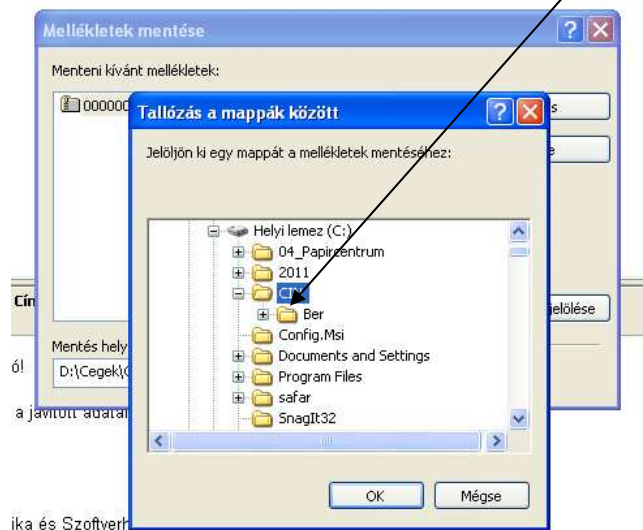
Mellékletek mentése

Menteni kívánt mellékletek:

000000

s

e

Tallózás a mappák között

Jelöljön ki egy mappát a mellékletek mentéséhez:

Helyi lemez (C:)
04_Papirc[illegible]ntrum
2011
CIN
Ber
Config.Msi
Documents and Settings
Program Files
safar
SnagIt32

OK
Mégse

Cín

jelölése

Mentés hely

D:\Cegek\C

ó!

a javított adata

ika és Szoftverh